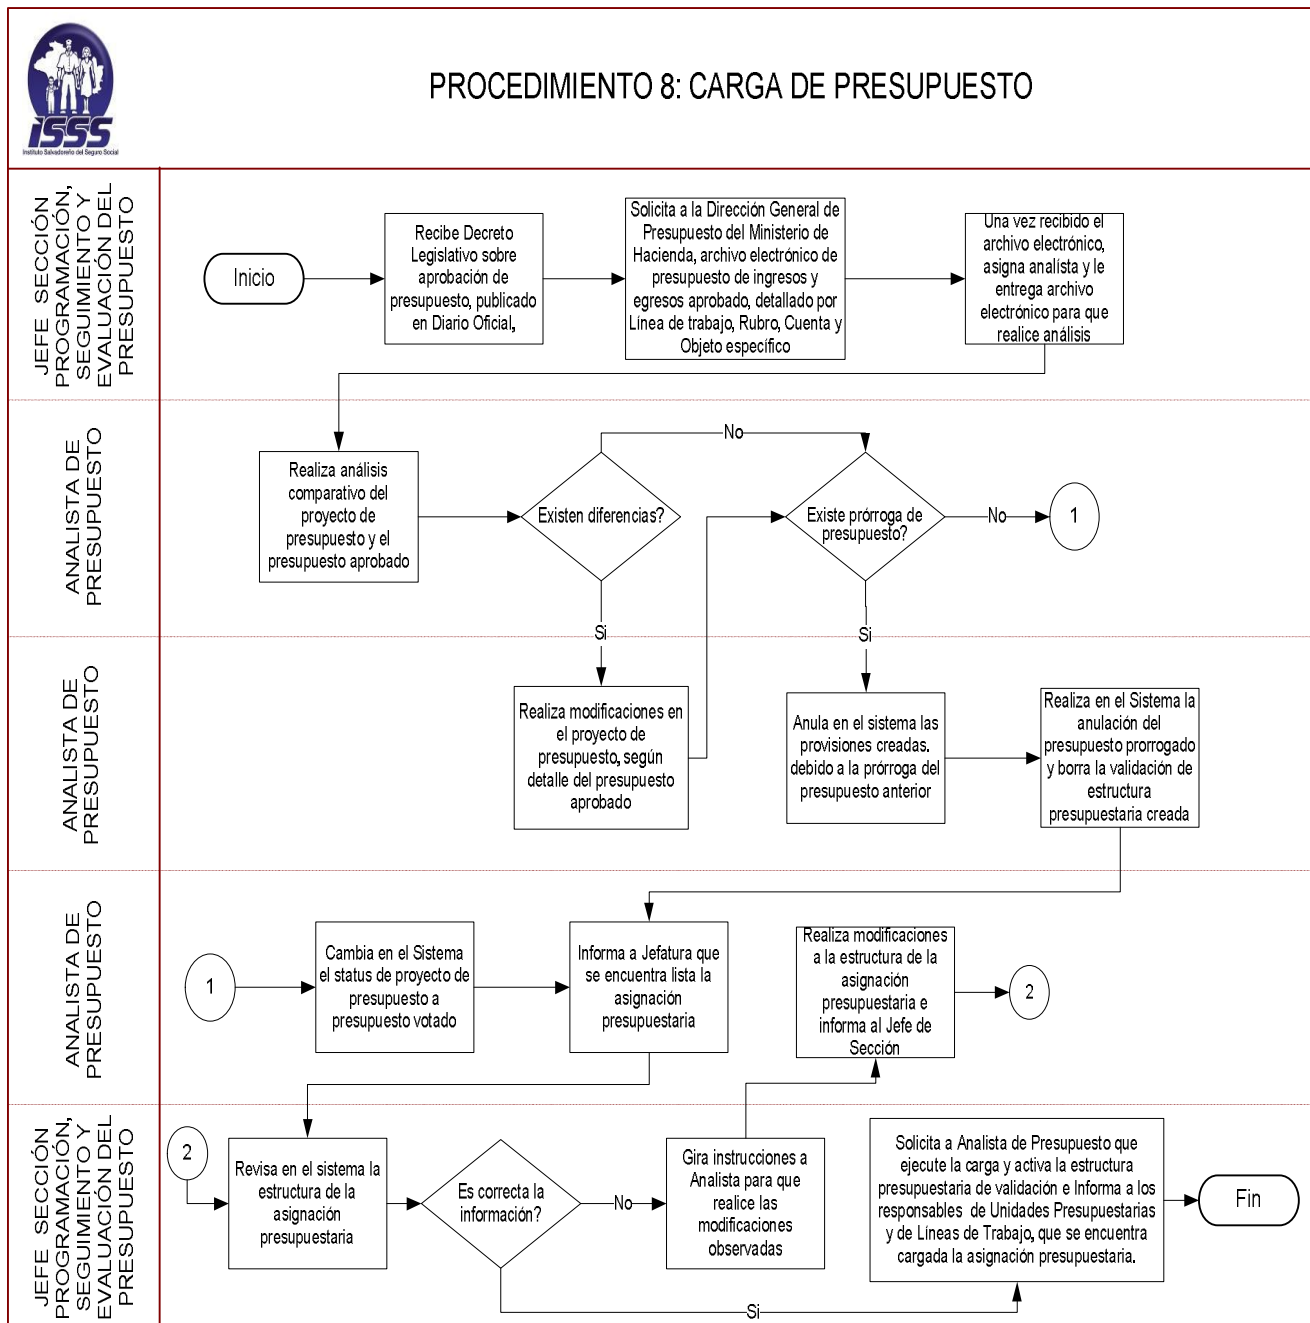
ISSS
Instituto Salvadoreño del Seguro Social

PROCEDIMIENTO 8: CARGA DE PRESUPUESTO

JEFE SECCIÓN PROGRAMACIÓN, SEGUIMIENTO Y EVALUACIÓN DEL PRESUPUESTO

Inicio

Recibe Decreto Legislativo sobre aprobación de presupuesto, publicado en Diario Oficial,

Solicita a la Dirección General de Presupuesto del Ministerio de Hacienda, archivo electrónico de presupuesto de ingresos y egresos aprobado, detallado por Línea de trabajo, Rubro, Cuenta y Objeto específico

Una vez recibido el archivo electrónico, asigna analista y le entrega archivo electrónico para que realice análisis

ANALISTA DE PRESUPUESTO

Realiza análisis comparativo del proyecto de presupuesto y el presupuesto aprobado

Existen diferencias?

No

Existe prórroga de presupuesto?

No

1

Si

Si

ANALISTA DE PRESUPUESTO

Realiza modificaciones en el proyecto de presupuesto, según detalle del presupuesto aprobado

Anula en el sistema las provisiones creadas. debido a la prórroga del presupuesto anterior

Realiza en el Sistema la anulación del presupuesto prorrogado y borra la validación de estructura presupuestaria creada

ANALISTA DE PRESUPUESTO

1

Cambia en el Sistema el status de proyecto de presupuesto a presupuesto votado

Informa a Jefatura que se encuentra lista la asignación presupuestaria

Realiza modificaciones a la estructura de la asignación presupuestaria e informa al Jefe de Sección

2

JEFE SECCIÓN PROGRAMACIÓN, SEGUIMIENTO Y EVALUACIÓN DEL PRESUPUESTO

2

Revisa en el sistema la estructura de la asignación presupuestaria

Es correcta la información?

No

Gira instrucciones a Analista para que realice las modificaciones observadas

Solicita a Analista de Presupuesto que ejecute la carga y activa la estructura presupuestaria de validación e Informa a los responsables de Unidades Presupuestarias y de Líneas de Trabajo, que se encuentra cargada la asignación presupuestaria.

Fin

Si